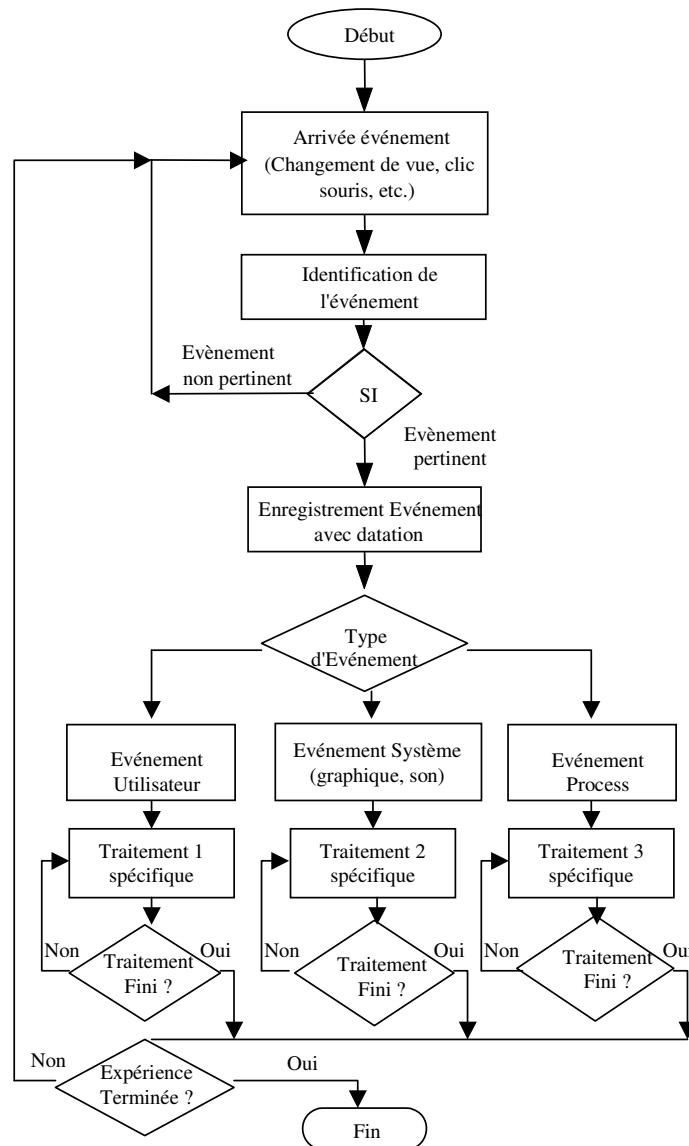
Début

Arrivée événement (Changement de vue, clic souris, etc.)

Identification de l'événement

Evènement non pertinent

SI

Evènement pertinent

Enregistrement Evénement avec datation

Type d'Evénement

Evénement Utilisateur

Evénement Système (graphique, son)

Evénement Process

Traitement 1 spécifique

Traitement 2 spécifique

Traitement 3 spécifique

Non

Traitement Fini ?

Oui

Non

Traitement Fini ?

Oui

Non

Traitement Fini ?

Ou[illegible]

Non

Expérience Terminée ?

Oui

Fin